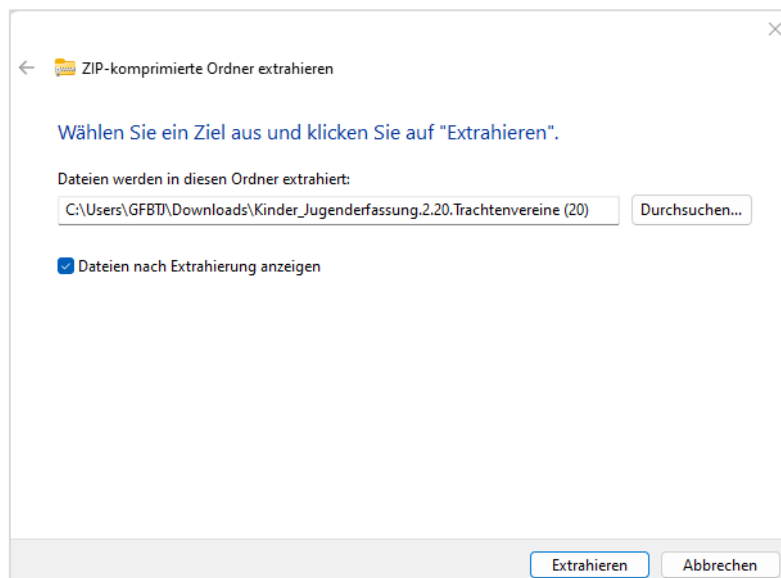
ZIP-komprimierte Ordner extrahieren

Wählen Sie ein Ziel aus und klicken Sie auf "Extrahieren".

Dateien werden in diesen Ordner extrahiert:

C:\Users\GFBTJ\Downloads\Kinder_Jugenderfassung.2.20.Trachtenvereine (20)

Durchsuchen...

Dateien nach Extrahierung anzeigen

Extrahieren

Abbrechen